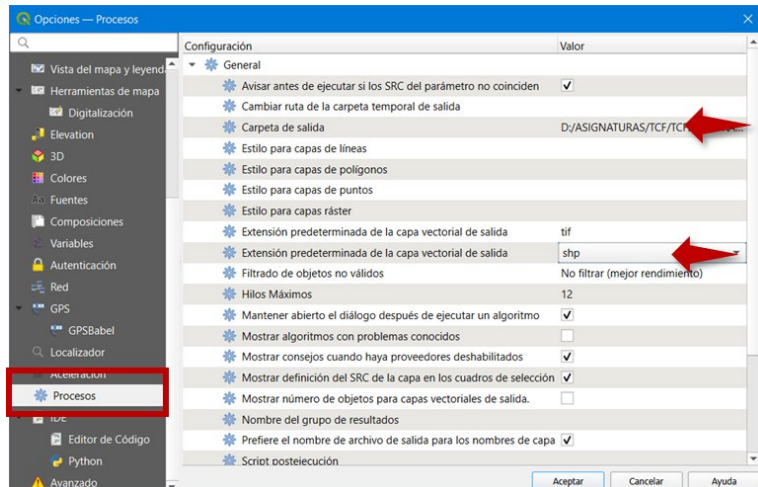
Opciones — Procesos

Vista del mapa y leyenda
Herramientas de mapa
Digitalización
Elevation
3D
Colores
Fuentes
Composiciones
Variables
Autenticación
Red
GPS
GPSBabel
Localizador
Aceleración
Procesos
IDE
Editor de Código
Python
Avanzado

| Configuración | Valor |
|---|---|
| General | |
| Avisar antes de ejecutar si los SRC del parámetro no coinciden | ✓ |
| Cambiar ruta de la carpeta temporal de salida | |
| Carpeta de salida | D:/ASIGNATURAS/TCF/TC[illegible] |
| Estilo para capas de líneas | |
| Estilo para capas de polígonos | |
| Estilo para capas de puntos | |
| Estilo para capas ráster | |
| Extensión predeterminada de la capa vectorial de salida | tif |
| Extensión predeterminada de la capa vectorial de salida | shp |
| Filtrado de objetos no válidos | No filtrar (mejor rendimiento) |
| Hilos Máximos | 12 |
| Mantener abierto el diálogo después de ejecutar un algoritmo | ✓ |
| Mostrar algoritmos con problemas conocidos | |
| Mostrar consejos cuando haya proveedores deshabilitados | ✓ |
| Mostrar definición del SRC de la capa en los cuadros de selección | ✓ |
| Mostrar número de objetos para capas vectoriales de salida. | |
| Nombre del grupo de resultados | |
| Prefiere el nombre de archivo de salida para los nombres de capa | ✓ |
| Script posteiecución | |

Aceptar
Cancelar
Ayuda